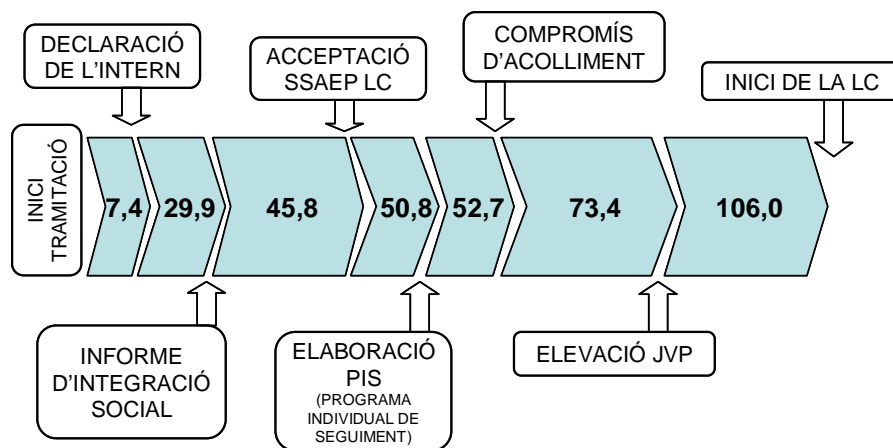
DECLARACIÓ DE L'INTERN

ACCEPTACIÓ SSAEP LC

COMPROMÍS D'ACOLLIMENT

INICI DE LA LC

INICI TRAMITACIÓ

7,4

29,9

45,8

50,8

52,7

73,4

106,0

INFORME D'INTEGRACIÓ SOCIAL

ELABORACIÓ PIS (PROGRAMA INDIVIDUAL DE SEGUIMENT)

ELEVACIÓ JVP